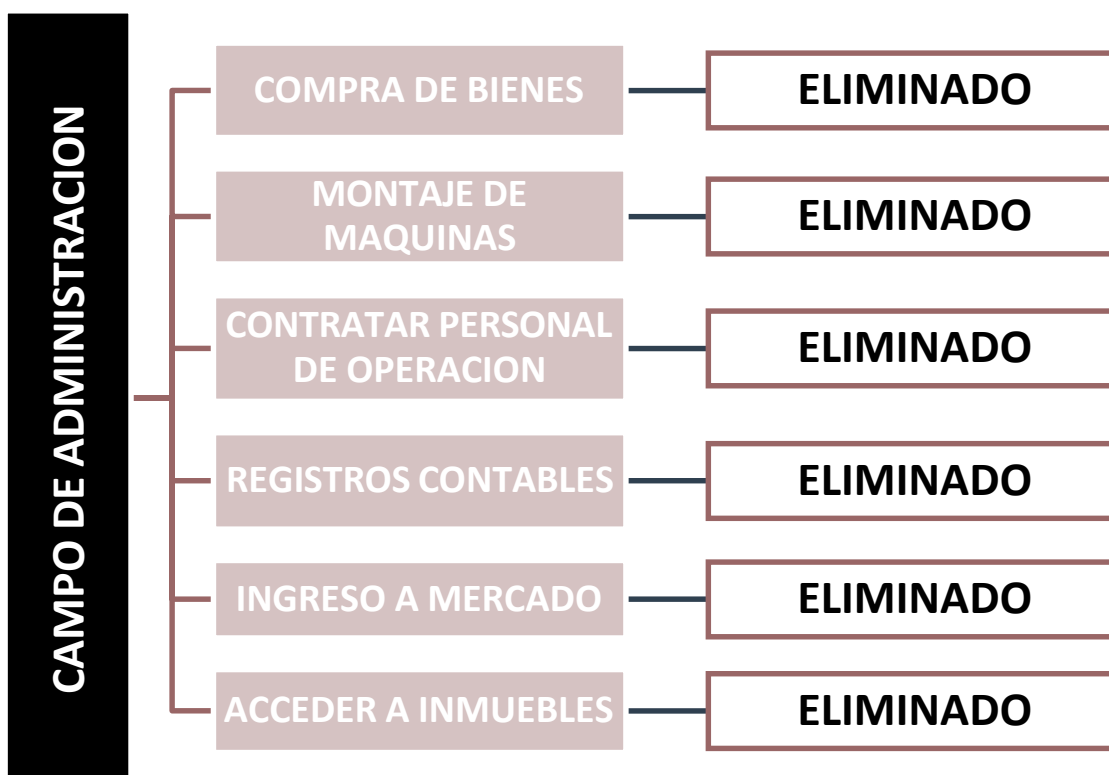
CAMPO DE ADMINISTRACION

COMPRA DE BIENES

ELIMINADO

MONTAJE DE MAQUINAS

ELIMINADO

CONTRATAR PERSONAL DE OPERACION

ELIMINADO

REGISTROS CONTABLES

ELIMINADO

INGRESO A MERCADO

ELIMINADO

ACCEDER A INMUEBLES

ELIMINADO